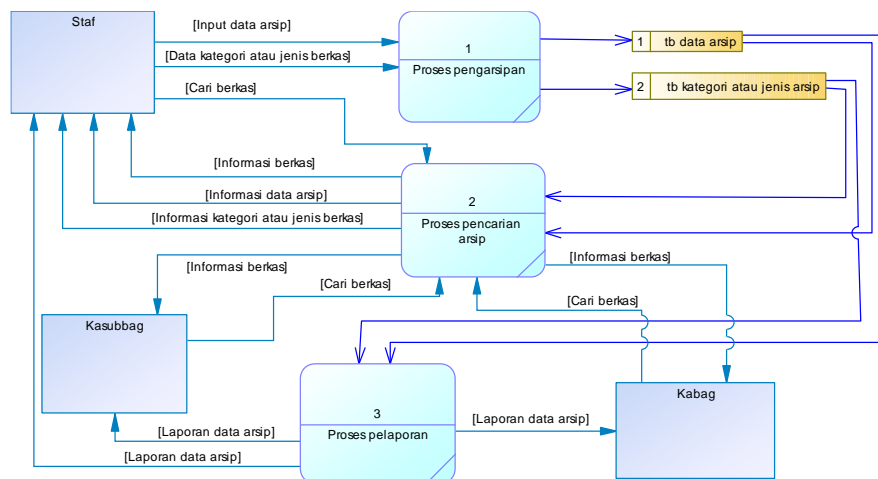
Staf

[Input data arsip]

[Data kategori atau jenis berkas]

[Cari berkas]

1

Proses pengarsipan

1 | tb data arsip

2 | tb kategori atau jenis arsip

[Informasi berkas]

[Informasi data arsip]

[Informasi kategori atau jenis berkas]

2

Proses pencarian arsip

[Informasi berkas]

[Informasi berkas]

[Cari berkas]

[Cari berkas]

Kasubbag

3

Proses pelaporan

[Laporan data arsip]

[Laporan data arsip]

[Laporan data arsip]

Kabag